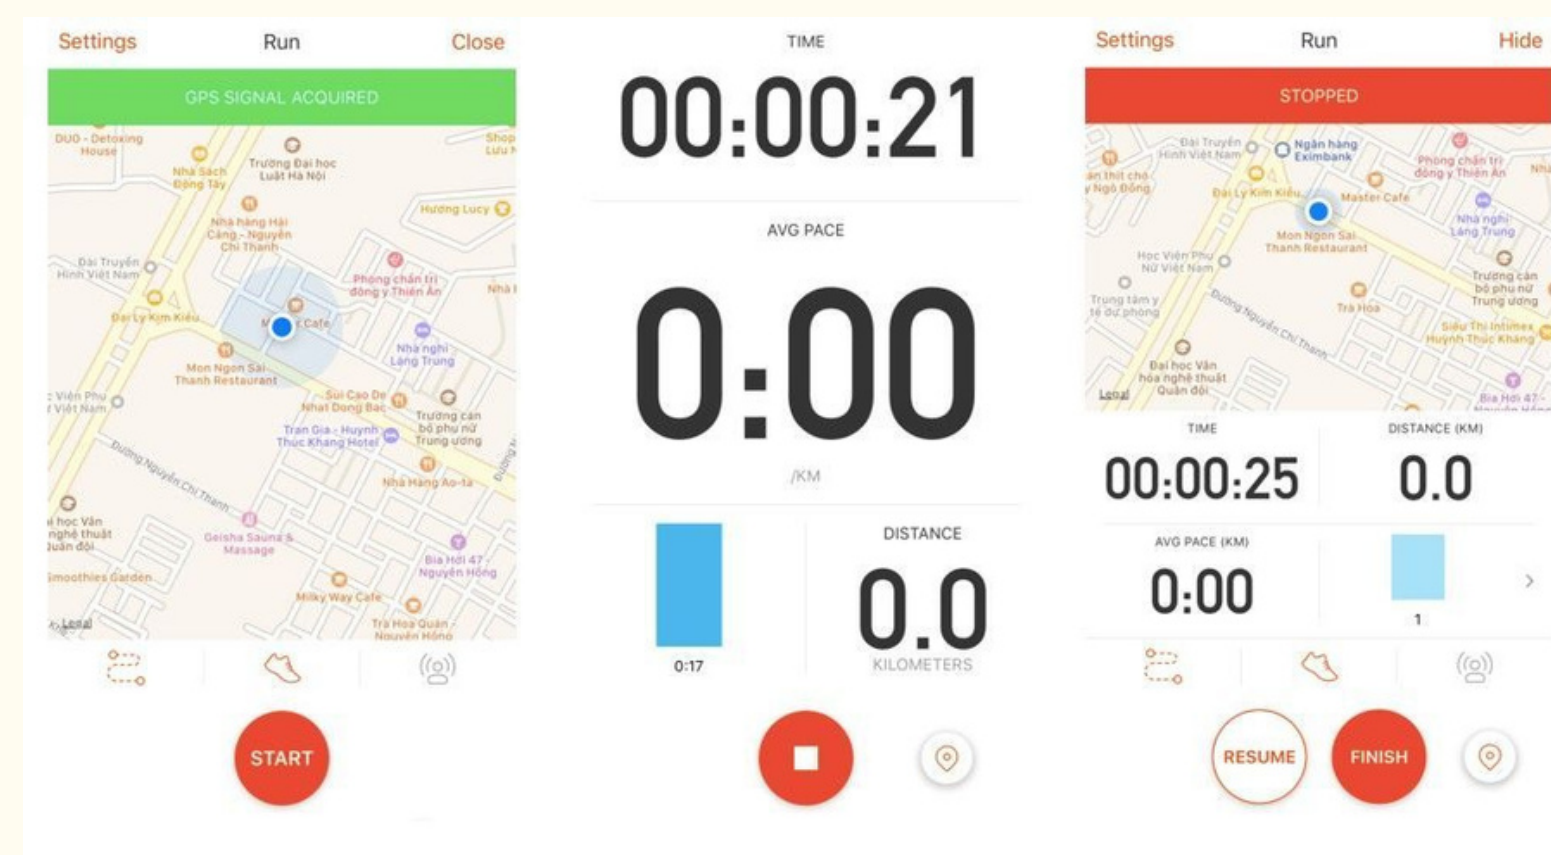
Settings Run Close

GPS SIGNAL ACQUIRED

DUO - Detoxing House
Nhà Sách Đông Tây
Trường Đại học Luật Hà Nội
Shop Lưu
Hương Lucy
Nhà hàng Hải Cảng - Nguyễn Chí Thanh
Đài Truyền Hình Việt Nam
Phòng chẩn trị đông y Thiên Ân
Đại Lý Kim Kiều
Cafe
Nhà nghỉ Làng Trung
Mon Ngon Sai Thanh Restaurant
Viện Phụ Việt Nam
Sui Cao De Nhat Dong Bac
Trường cán bộ phụ nữ Trung ương
Tran Gia - Huynh Thuc Khang Hotel
Đường Nguyễn Chí Thanh
Nhà Hàng Ao-ta
học Văn nghệ thuật Quân đội
Geisha Sauna & Massage
Bia Hơi 47 - Nguyễn Hồng
Smoothies Garden
Milky Way Cafe
Legal
Trà Hoa Quán - Nguyễn Hồng

START

TIME
00:00:21
AVG PACE
0:00
/KM
0:17
DISTANCE
0.0
KILOMETERS

Settings Run Hide

STOPPED

Đài Truyền Hình Việt Nam
Ngân hàng Eximbank
Phòng chẩn trị đông y Thiên Ân
Ngõ Đồng
Đại Lý Kim Kiều
Master Cafe
Nhà nghỉ Làng Trung
Mon Ngon Sai Thanh Restaurant
Học Viện Phụ Nữ Việt Nam
Trường cán bộ phụ nữ Trung ương
Trung tâm y tế dự phòng
Đường Nguyễn Chí Thanh
Trà Hoa
Siêu Thị Intimex Huỳnh Thúc Kháng
Đại học Văn hóa nghệ thuật Quân đội
Legal
Bia Hơi 47

TIME
00:00:25
DISTANCE (KM)
0.0
AVG PACE (KM)
0:00
1

RESUME
FINISH